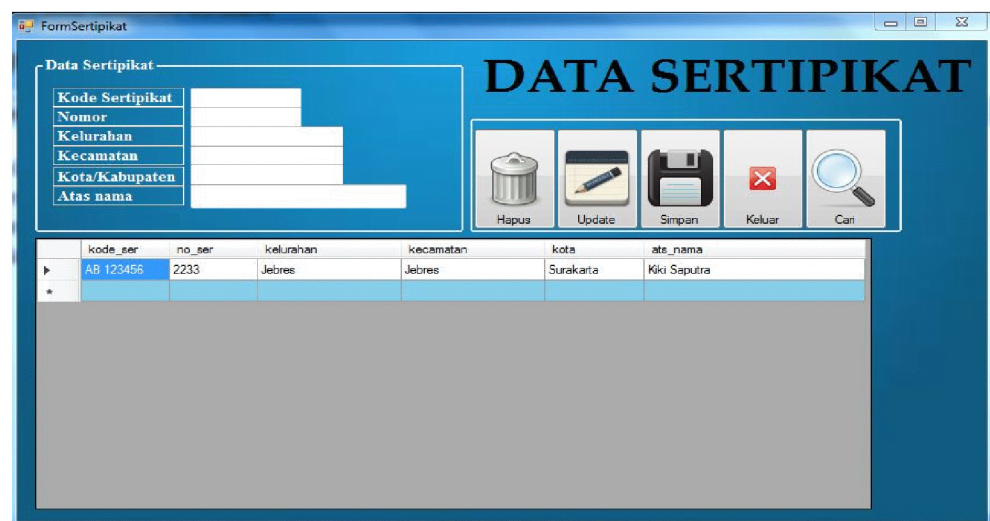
FormSertipikat

Data Sertipikat

Kode Sertipikat
Nomor
Kelurahan
Kecamatan
Kota/Kabupaten
Atas nama

DATA SERTIPIKAT

Hapus
Update
Simpan
Keluar
Cari

| | kode_ser | no_ser | kelurahan | kecamatan | kota | ats_nama |
|---|---|---|---|---|---|---|
| ▶ | AB 123456 | 2233 | Jebres | Jebres | Surakarta | Kiki Saputra |
| * | | | | | | |